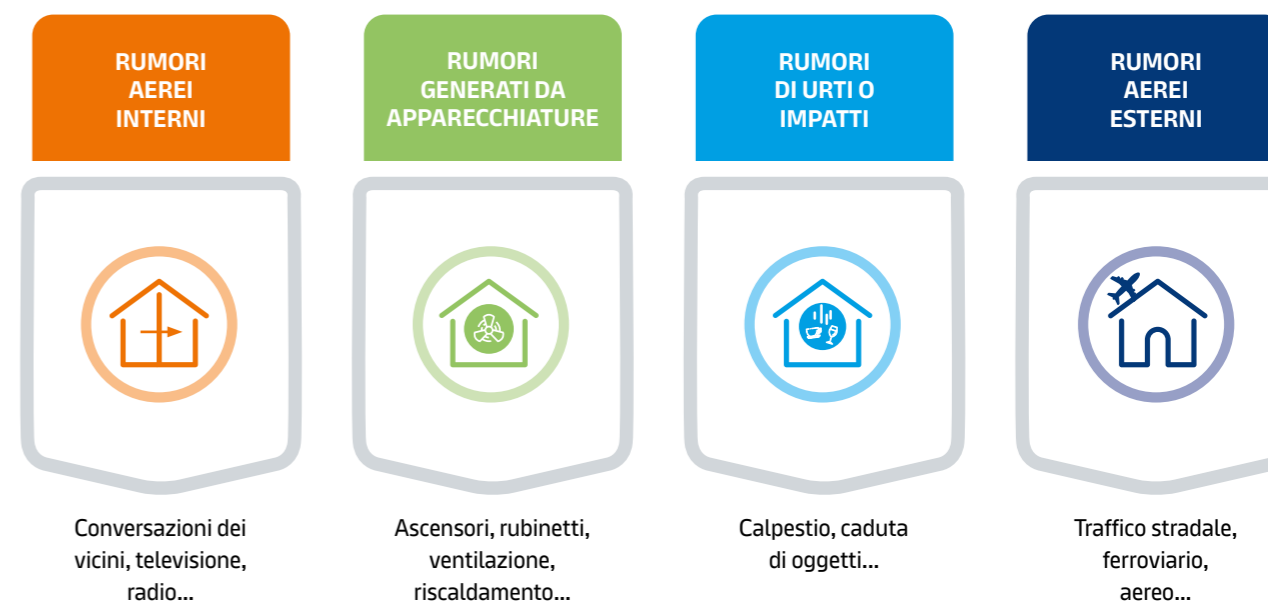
RUMORI AEREI INTERNI

Conversazioni dei vicini, televisione, radio...

RUMORI GENERATI DA APPARECCHIATURE

Ascensori, rubinetti, ventilazione, riscaldamento...

RUMORI DI URTI O IMPATTI

Calpestio, caduta di oggetti...

RUMORI AEREI ESTERNI

Traffico stradale, ferroviario, aereo...